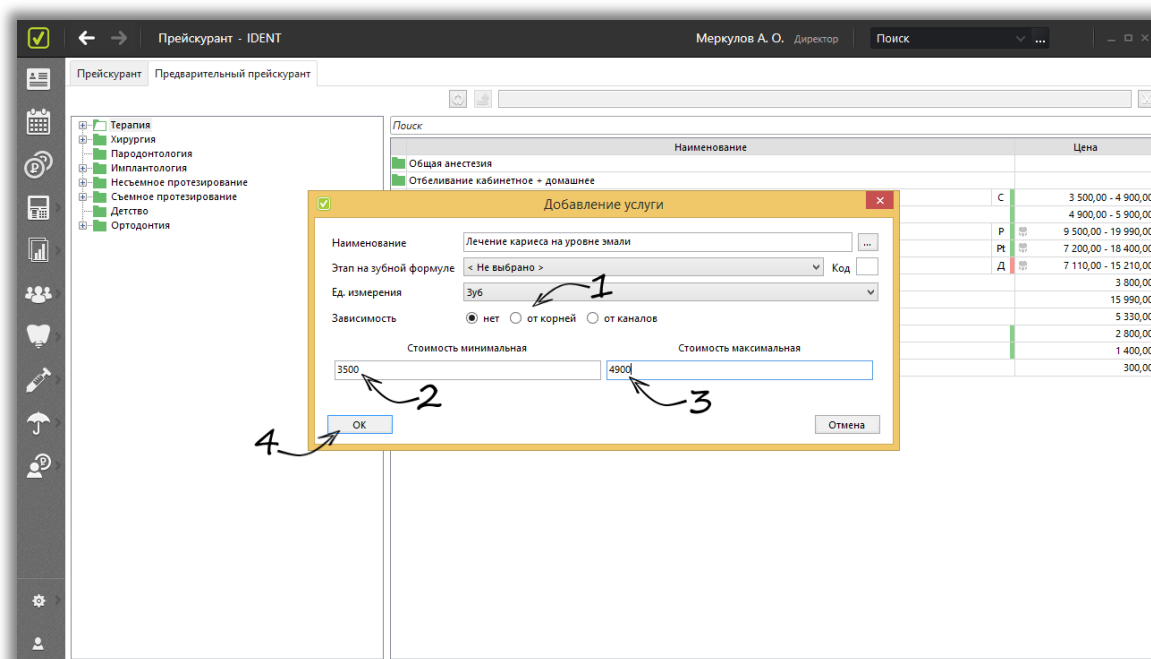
Прейскурант - IDENT
Меркулов А. О. Директор
Поиск
...

Прейскурант | Предварительный прейскурант

Терапия
Хирургия
Пародонтология
Имплантология
Несъемное протезирование
Съемное протезирование
Детство
Ортодонтия

Поиск

| Наименование | | | Цена |
|---|---|---|---|
| Общая анестезия | | | |
| Отбеливание кабинетное + домашнее | | | |
| | С | | 3 500,00 - 4 900,00 |
| | | | 4 900,00 - 5 900,00 |
| | Р | | 9 500,00 - 19 990,00 |
| | Pt | | 7 200,00 - 18 400,00 |
| | Д | | 7 110,00 - 15 210,00 |
| | | | 3 800,00 |
| | | | 15 990,00 |
| | | | 5 330,00 |
| | | | 2 800,00 |
| | | | 1 400,00 |
| | | | 300,00 |

Добавление услуги

Наименование Лечение кариеса на уровне эмали ...
Этап на зубной формуле < Не выбрано > Код
Ед. измерения Зуб
Зависимость нет от корней от каналов

Стоимость минимальная
3500
Стоимость максимальная
4900

OK
Отмена

1
2
3
4